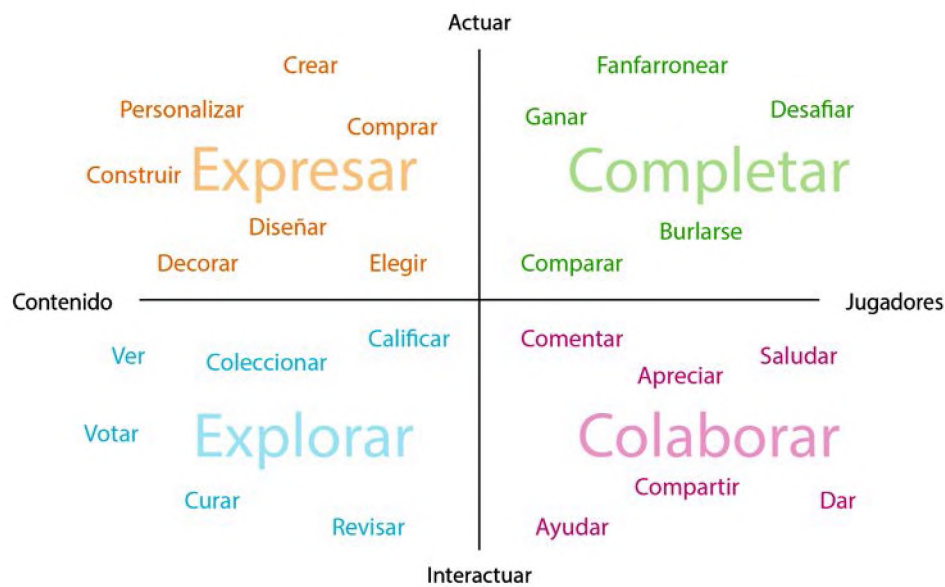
Actuar

Crear
Personalizar
Comprar
Construir
Expresar
Diseñar
Decorar
Elegir

Fanfarronear
Ganar
Desafiar
Completar
Burlarse
Comparar

Contenido
Jugadores

Calificar
Ver
Coleccionar
Votar
Explorar
Curar
Revisar

Comentar
Saludar
Apreciar
Colaborar
Compartir
Dar
Ayudar

Interactuar